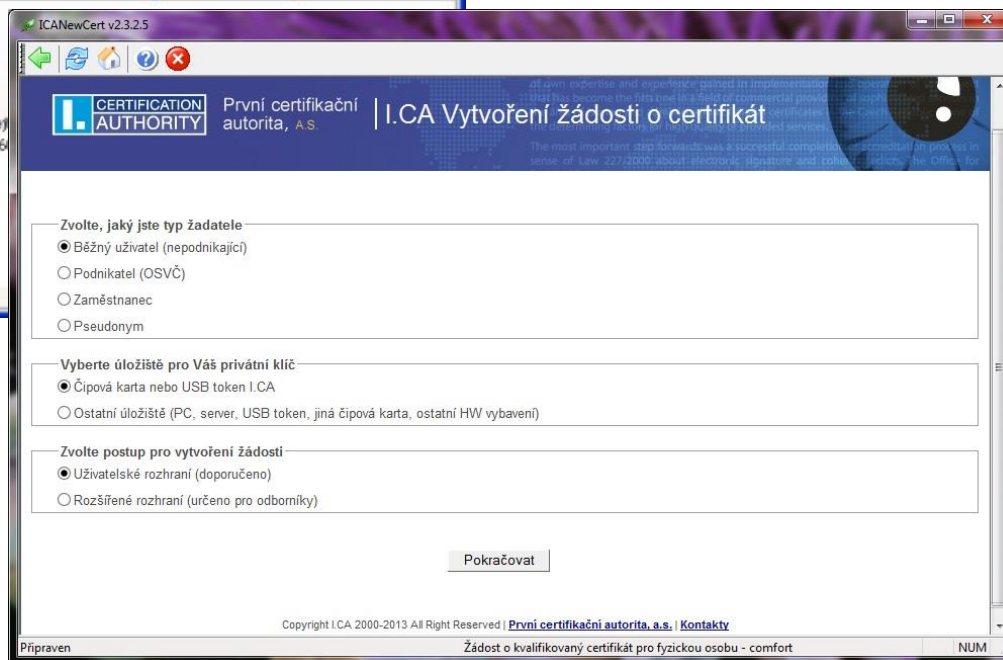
ICANewCert v2.3.2.5

I. CERTIFICATION AUTHORITY První certifikační autorita, A.S.

I.CA Vytvoření žádosti o certifikát

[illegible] own expertise and experience gained in implementation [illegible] that has become the fifth one in a field of commercial provid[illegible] certificates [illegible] the determining factors for high quality of provided services. The most important step forwards was a successful completion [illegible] accreditation process in sense of Law 227/2000 about electronic signature and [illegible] the Office for

Zvolte, jaký jste typ žadatele
Běžný uživatel (nepodnikající)
Podnikatel (OSVČ)
Zaměstnanec
Pseudonym

Vyberte úložiště pro Váš privátní klíč
Čipová karta nebo USB token I.CA
Ostatní úložiště (PC, server, USB token, jiná čipová karta, ostatní HW vybavení)

Zvolte postup pro vytvoření žádosti
Uživatelské rozhraní (doporučeno)
Rozšířené rozhraní (určeno pro odborníky)

Pokračovat

Copyright I.CA 2000-2013 All Right Reserved | První certifikační autorita, a.s. | Kontakty

Připraven
Žádost o kvalifikovaný certifikát pro fyzickou osobu - comfort
NUM